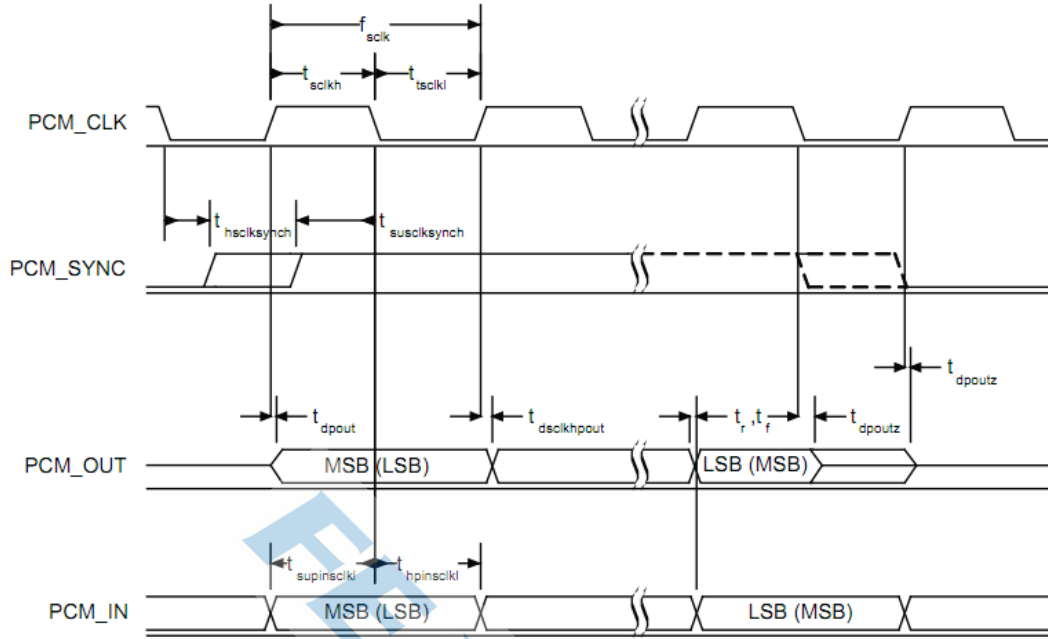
$f_{sclk}$

$t_{sclkh}$ $t_{tsclkl}$

PCM_CLK

$t_{hsclksynch}$ $t_{susclksynch}$

PCM_SYNC

$t_{dpoutz}$

$t_{dpout}$ $t_{dsclkhpout}$ $t_r, t_f$ $t_{dpoutz}$

PCM_OUT MSB (LSB) LSB (MSB)

$t_{supinsclkl}$ $t_{hpinsclkl}$

PCM_IN MSB (LSB) LSB (MSB)